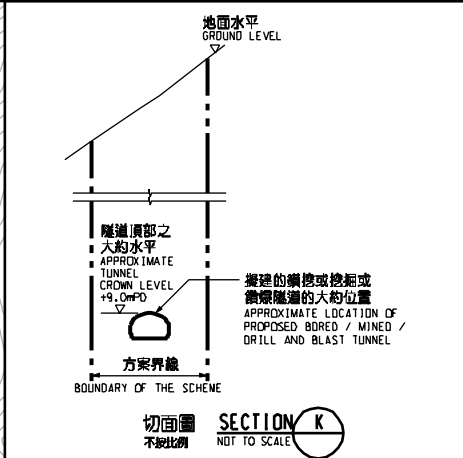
地面水平
GROUND LEVEL

隧道頂部之
大約水平
APPROXIMATE TUNNEL CROWN LEVEL +9.0mPD

擬建的鑽捻或挖掘或
鑽爆隧道的大約位置
APPROXIMATE LOCATION OF PROPOSED BORED / MINED / DRILL AND BLAST TUNNEL

方案界線
BOUNDARY OF THE SCHEME

切面圖
不按比例
SECTION K
NOT TO SCALE